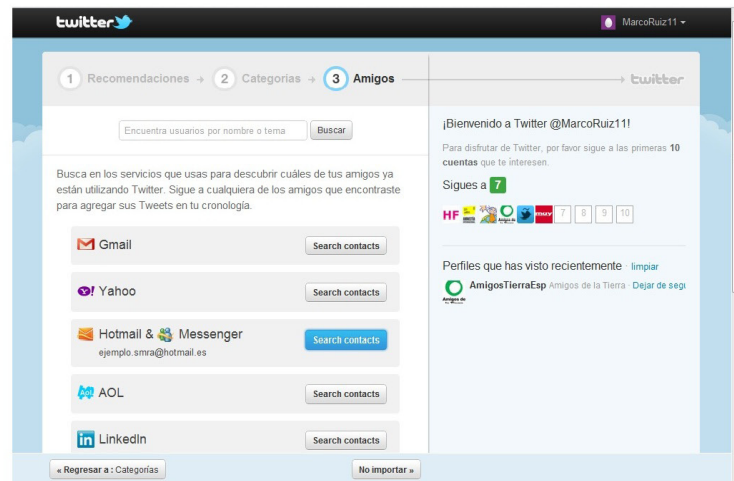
twitter

MarcoRuiz11

1 Recomendaciones → 2 Categorias → 3 Amigos → twitter

Encuentra usuarios por nombre o tema Buscar

Busca en los servicios que usas para descubrir cuáles de tus amigos ya están utilizando Twitter. Sigue a cualquiera de los amigos que encontraste para agregar sus Tweets en tu cronología.

Gmail Search contacts

Yahoo! Search contacts

Hotmail & Messenger Search contacts
ejemplo.smra@hotmail.es

AOL Search contacts

LinkedIn Search contacts

¡Bienvenido a Twitter @MarcoRuiz11!

Para disfrutar de Twitter, por favor sigue a las primeras **10 cuentas** que te interesen.

Sigues a 7

HF muy 7 8 9 10

Perfiles que has visto recientemente · limpiar

AmigosTierraEsp Amigos de la Tierra · Dejar de segu

« Regresar a : Categorías

No importar »